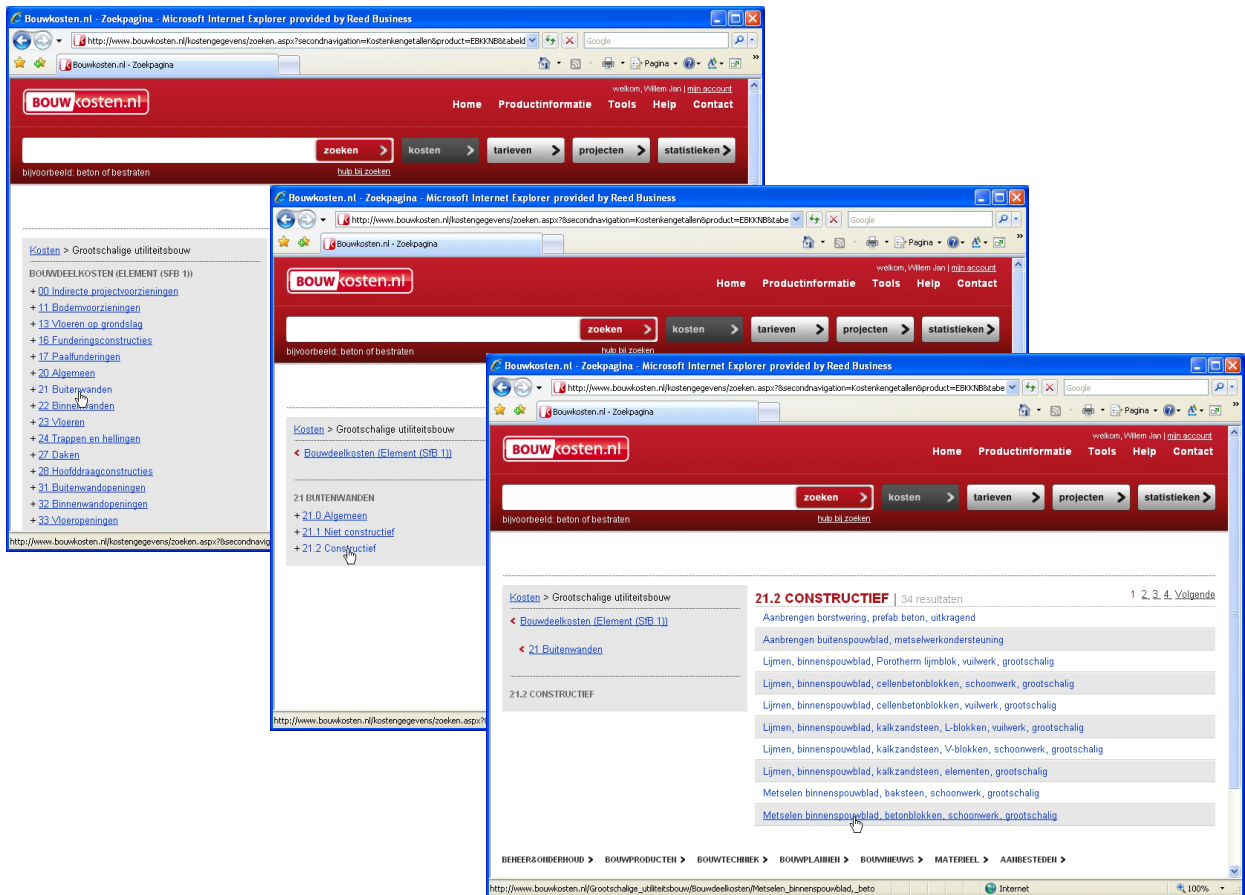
Bouwkosten.nl - Zoekpagina - Microsoft Internet Explorer provided by Reed Business

http://www.bouwkosten.nl/kostengegevens/zoeken.aspx?secondnavigation=Kostenkengetallen&product=EBKKNB&tabeld

Google

Bouwkosten.nl - Zoekpagina

Pagina

BOUWkosten.nl

welkom, Willem Jan | mijn account

Home Productinformatie Tools Help Contact

zoeken kosten tarieven projecten statistieken

bijvoorbeeld: beton of bestraten

Kosten > Grootschalige utiliteitsbouw

BOUWDEELKOSTEN (ELEMENT (SFB 1))

+ 00 Indirecte projectvoorzieningen
+ 11 Bodemvoorzieningen
+ 13 Vloeren op grondslag
+ 16 Funderingsconstructies
+ 17 Paalfunderingen
+ 20 Algemeen
+ 21 Buitenwanden
+ 22 Binnenwanden
+ 23 Vloeren
+ 24 Trappen en hellingen
+ 27 Daken
+ 28 Hoofddraagconstructies
+ 31 Buitenwandopeningen
+ 32 Binnenwandopeningen
+ 33 Vloeropeningen

http://www.bouwkosten.nl/kostengegevens/zoeken.aspx?secondnavig

Bouwkosten.nl - Zoekpagina - Microsoft Internet Explorer provided by Reed Business

http://www.bouwkosten.nl/kostengegevens/zoeken.aspx?secondnavigation=Kostenkengetallen&product=EBKKNB&tabe

Google

Bouwkosten.nl - Zoekpagina

Pagina

BOUWkosten.nl

welkom, Willem Jan | mijn account

Home Productinformatie Tools Help Contact

zoeken kosten tarieven projecten statistieken

bijvoorbeeld: beton of bestraten

hulp bij zoeken

Kosten > Grootschalige utiliteitsbouw

< Bouwdeelkosten (Element (SfB 1))

21 BUITENWANDEN

+ 21.0 Algemeen
+ 21.1 Niet constructief
+ 21.2 Constructief

http://www.bouwkosten.nl/kostengegevens/zoeken.aspx?

Bouwkosten.nl - Zoekpagina - Microsoft Internet Explorer provided by Reed Business

http://www.bouwkosten.nl/kostengegevens/zoeken.aspx?secondnavigation=Kostenkengetallen&product=EBKKNB&tabe

Google

Bouwkosten.nl - Zoekpagina

Pagina

BOUWkosten.nl

welkom, Willem Jan | mijn account

Home Productinformatie Tools Help Contact

zoeken kosten tarieven projecten statistieken

bijvoorbeeld: beton of bestraten

hulp bij zoeken

Kosten > Grootschalige utiliteitsbouw

< Bouwdeelkosten (Element (SfB 1))

< 21 Buitenwanden

21.2 CONSTRUCTIEF

21.2 CONSTRUCTIEF | 34 resultaten

1 2 3 4 Volgende

Aanbrengen borstwering, prefab beton, uitkragend
Aanbrengen buitenspouwblad, metselwerkondersteuning
Lijmen, binnenspouwblad, Porotherm lijmblok, vuilwerk, grootschalig
Lijmen, binnenspouwblad, cellenbetonblokken, schoonwerk, grootschalig
Lijmen, binnenspouwblad, cellenbetonblokken, vuilwerk, grootschalig
Lijmen, binnenspouwblad, kalkzandsteen, L-blokken, vuilwerk, grootschalig
Lijmen, binnenspouwblad, kalkzandsteen, V-blokken, schoonwerk, grootschalig
Lijmen, binnenspouwblad, kalkzandsteen, elementen, grootschalig
Metselen binnenspouwblad, baksteen, schoonwerk, grootschalig
Metselen binnenspouwblad, betonblokken, schoonwerk, grootschalig

BEHEER&ONDERHOUD > BOUWPRODUCTEN > BOUWTECHNIEK > BOUWPLANNEN > BOUWNIEUWS > MATERIEEL > AANBESTEDEN >

http://www.bouwkosten.nl/Grootschalige_utiliteitsbouw/Bouwdeelkosten/Metselen_binnenspouwblad,_beto

Internet

100%